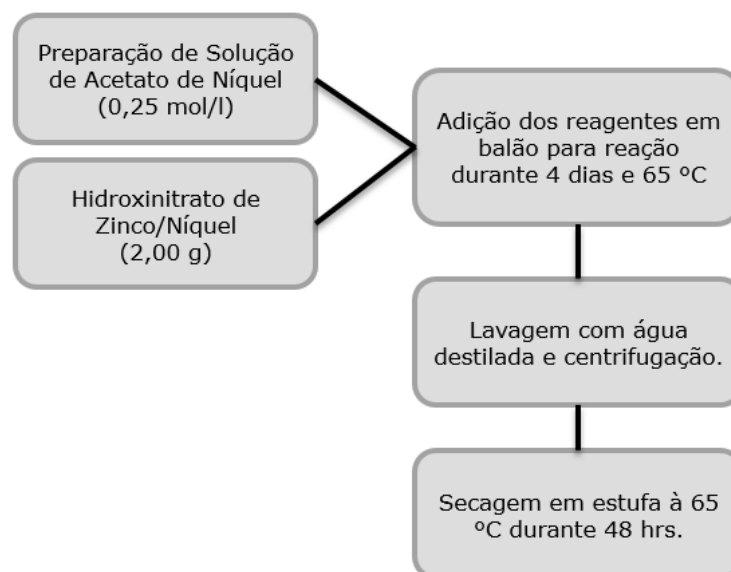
Preparação de Solução de Acetato de Níquel (0,25 mol/l)

Hidroxinitrato de Zinco/Níquel (2,00 g)

Adição dos reagentes em balão para reação durante 4 dias e 65 ºC

Lavagem com água destilada e centrifugação.

Secagem em estufa à 65 ºC durante 48 hrs.